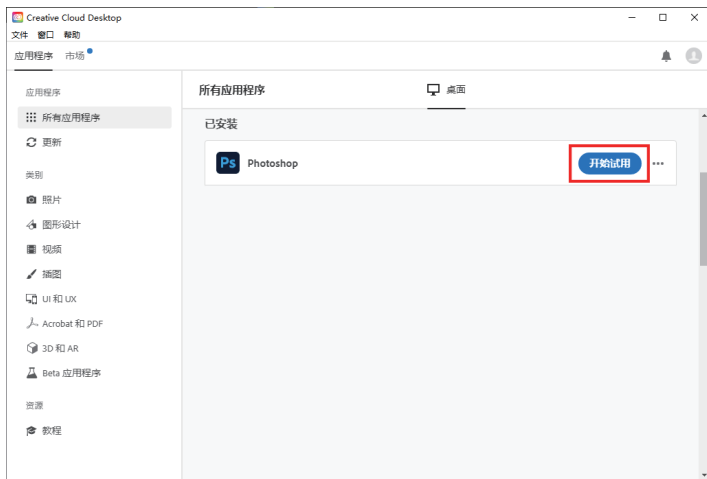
Creative Cloud Desktop
文件 窗口 帮助

应用程序 市场

应用程序
所有应用程序
更新

类别
照片
图形设计
视频
插图
UI 和 UX
Acrobat 和 PDF
3D 和 AR
Beta 应用程序

资源
教程

所有应用程序
桌面

已安装

Ps
Photoshop
开始试用
...